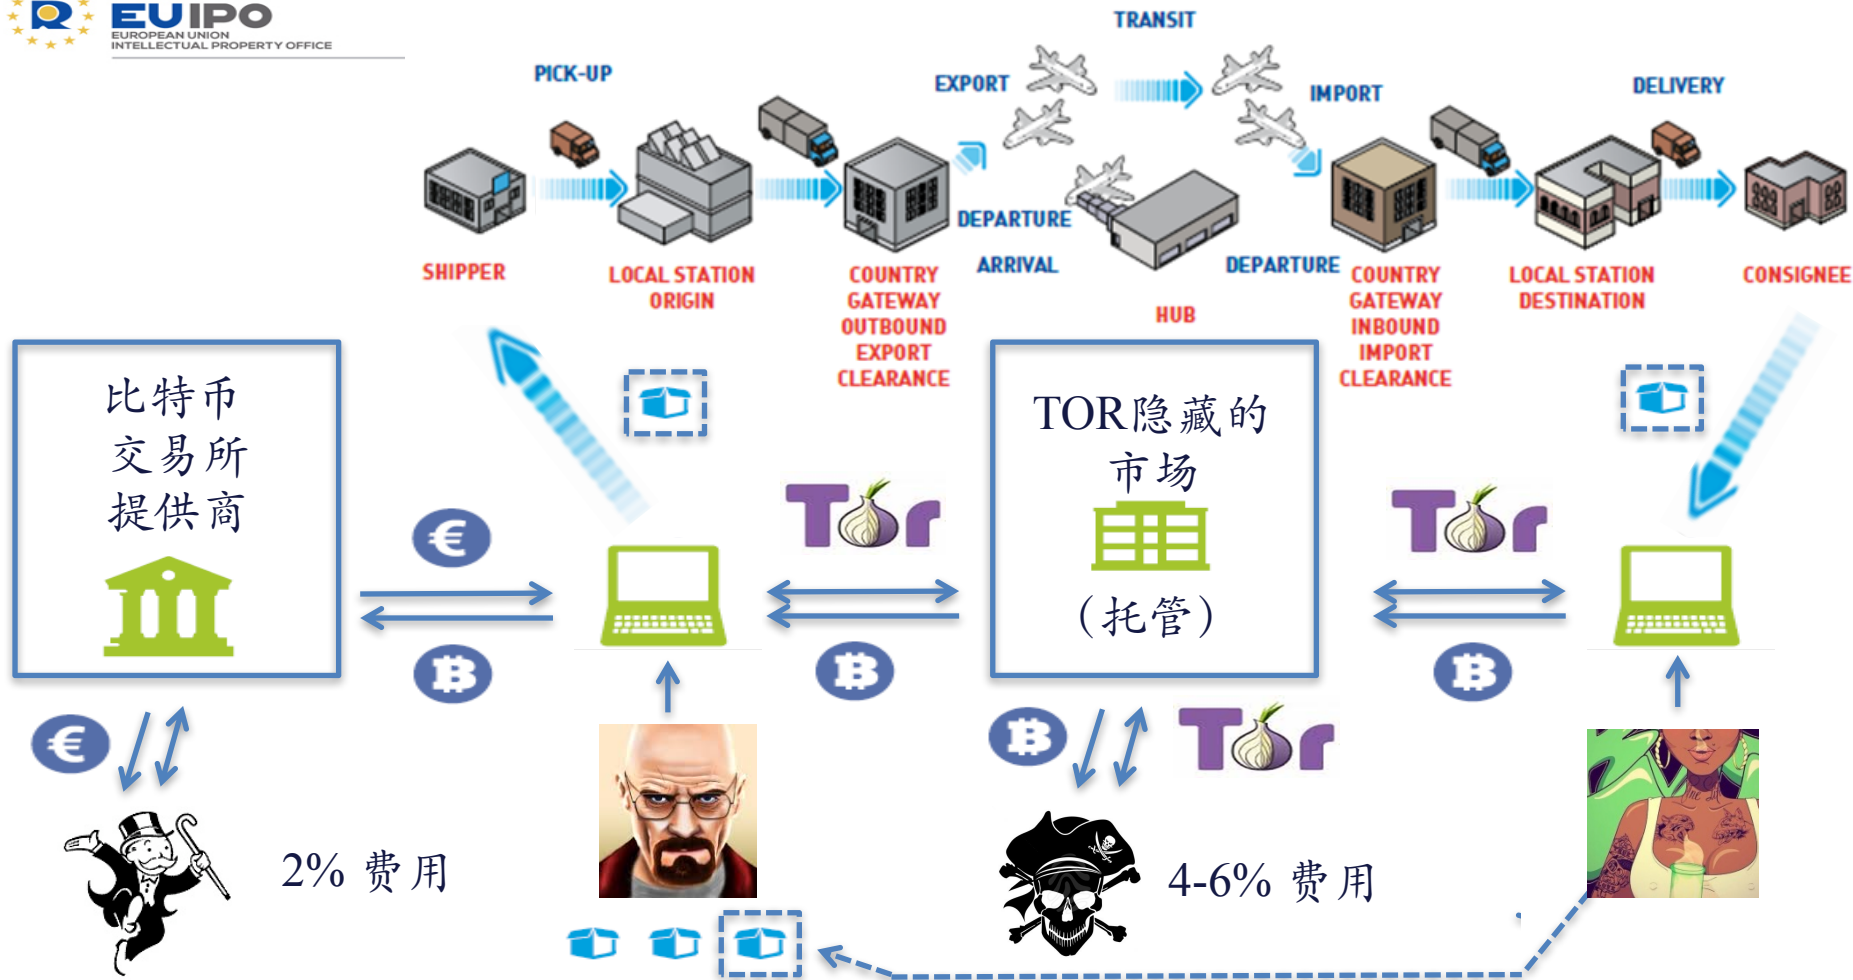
EUIPO
EUROPEAN UNION
INTELLECTUAL PROPERTY OFFICE

TRANSIT
PICK-UP
EXPORT
IMPORT
DELIVERY
DEPARTURE
SHIPPER
LOCAL STATION ORIGIN
COUNTRY GATEWAY OUTBOUND EXPORT CLEARANCE
ARRIVAL
HUB
DEPARTURE
COUNTRY GATEWAY INBOUND IMPORT CLEARANCE
LOCAL STATION DESTINATION
CONSIGNEE

比特币
交易所
提供商

Tor

TOR隐藏的
市场
(托管)

Tor

Tor

2% 费用

4-6% 费用